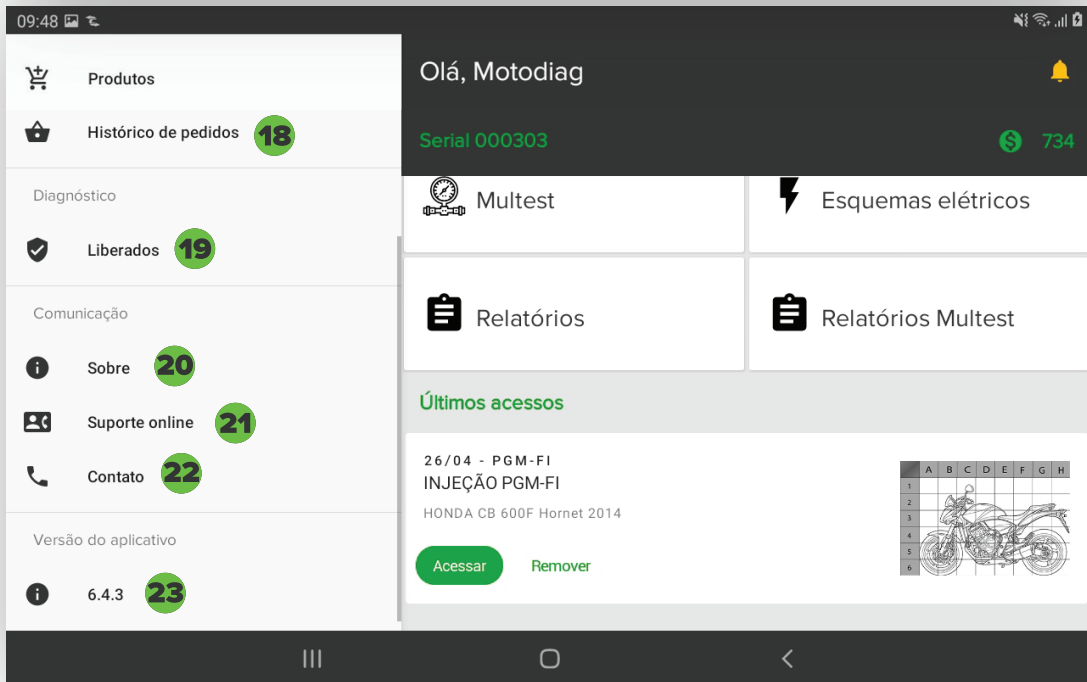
09:48

Produtos

Histórico de pedidos 18

Diagnóstico

Liberados 19

Comunicação

Sobre 20

Suporte online 21

Contato 22

Versão do aplicativo

6.4.3 23

Olá, Motodiag

Serial 000303

734

Multest

Esquemas elétricos

Relatórios

Relatórios Multest

Últimos acessos

26/04 - PGM-FI
INJEÇÃO PGM-FI
HONDA CB 600F Hornet 2014

| | A | B | C | D | E | F | G | H |
|---|---|---|---|---|---|---|---|---|
| 1 | | | | | | | | |
| 2 | | | | | | | | |
| 3 | | | | | | | | |
| 4 | | | | | | | | |
| 5 | | | | | | | | |
| 6 | | | | | | | | |

Acessar

Remover